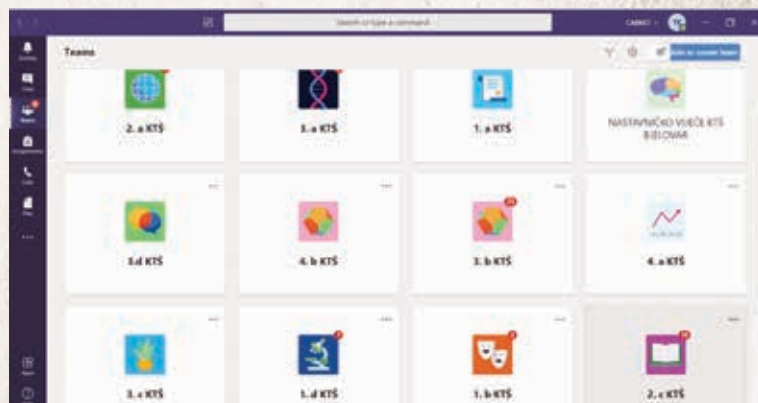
Search or type a command

CARNET

Teams

Join or create team

2. a KTŠ

3. a KTŠ

1. a KTŠ

NASTAVNIČKO VIJEĆE KTŠ BJELOVAR

3.d KTŠ

4. b KTŠ

3. b KTŠ

4. a KTŠ

3. c KTŠ

1. d KTŠ

1. b KTŠ

2. c KTŠ